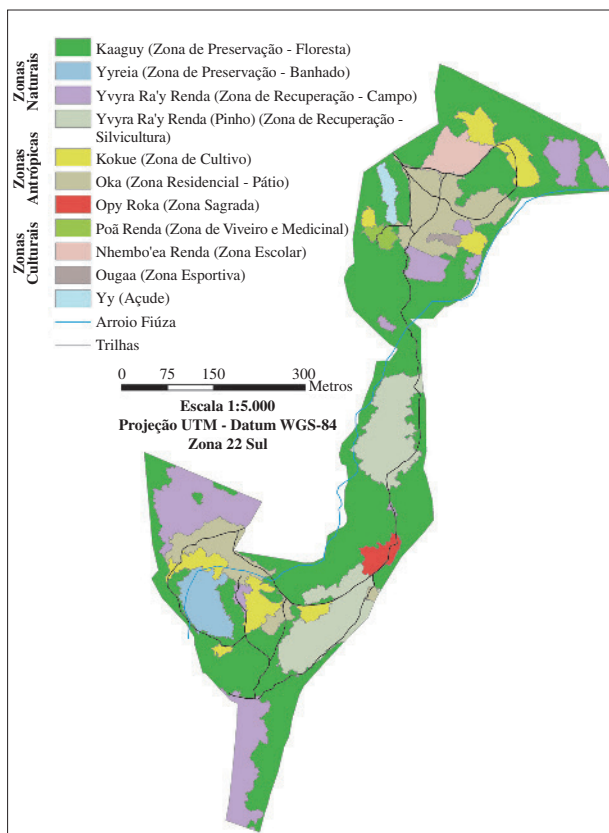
Zonas Naturais

Zonas Antrópicas

Zonas Culturais

Kaaguy (Zona de Preservação - Floresta)

Yyreia (Zona de Preservação - Banhado)

Yvyra Ra'y Renda (Zona de Recuperação - Campo)

Yvyra Ra'y Renda (Pinho) (Zona de Recuperação - Silvicultura)

Kokue (Zona de Cultivo)

Oka (Zona Residencial - Pátio)

Opy Roka (Zona Sagrada)

Poã Renda (Zona de Viveiro e Medicinal)

Nhembo'ea Renda (Zona Escolar)

Ougaa (Zona Esportiva)

Yy (Açude)

Arroio Fiúza

Trilhas

0 75 150 300 Metros

Escala 1:5.000
Projeção UTM - Datum WGS-84
Zona 22 Sul